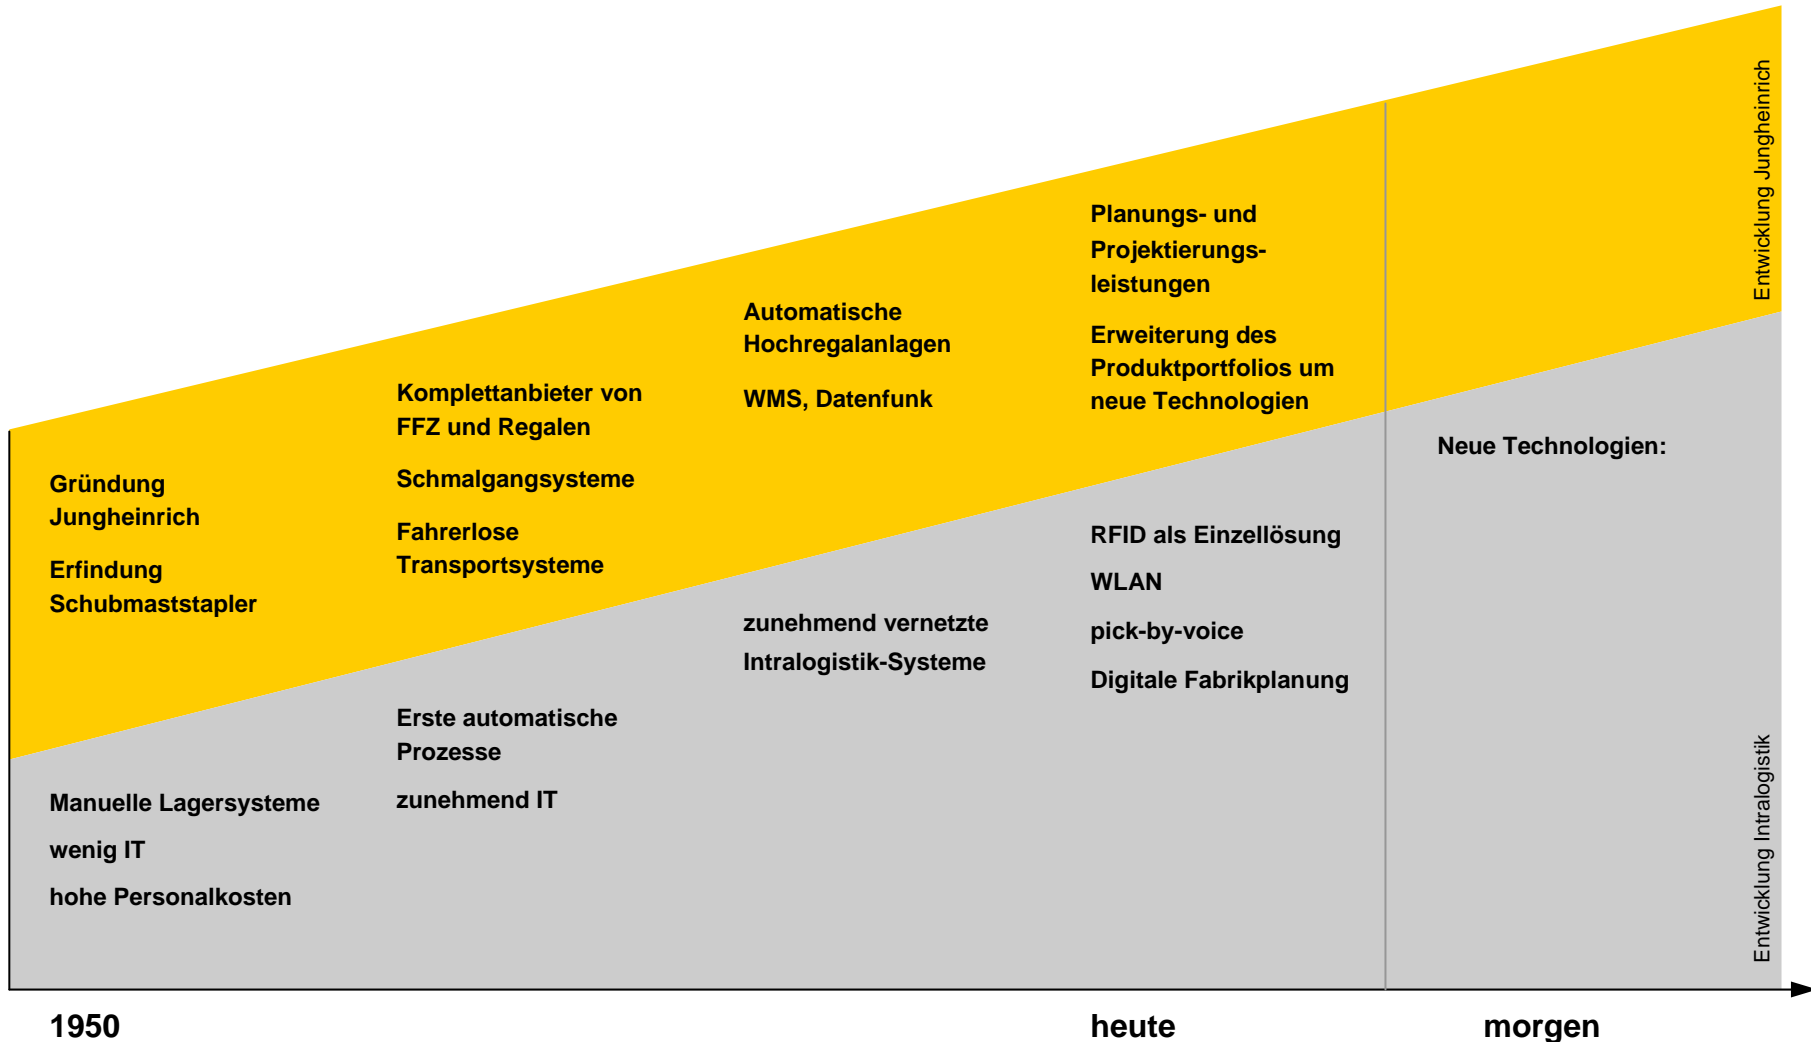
Entwicklung Jungheinrich

Gründung Jungheinrich

Erfindung Schubmaststapler

Komplettanbieter von FFZ und Regalen

Schmalgangsysteme

Fahrerlose Transportsysteme

Automatische Hochregalanlagen

WMS, Datenfunk

Planungs- und Projektierungsleistungen

Erweiterung des Produktportfolios um neue Technologien

Manuelle Lagersysteme

wenig IT

hohe Personalkosten

Erste automatische Prozesse

zunehmend IT

zunehmend vernetzte Intralogistik-Systeme

RFID als Einzellösung

WLAN

pick-by-voice

Digitale Fabrikplanung

Neue Technologien:

Entwicklung Intralogistik

1950

heute

morgen